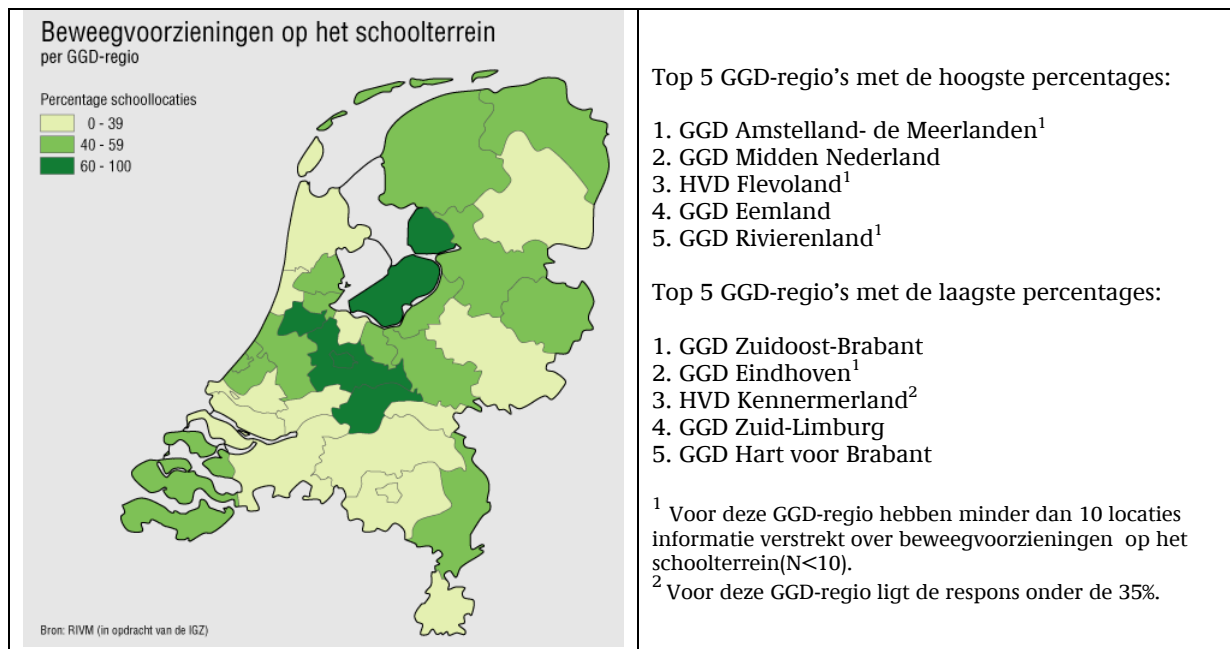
Beweegvoorzieningen op het schoolterrein
per GGD-regio

Percentage schoollocaties
0 - 39
40 - 59
60 - 100

Bron: RIVM (in opdracht van de IGZ)

Top 5 GGD-regio's met de hoogste percentages:

1. GGD Amstelland- de Meerlanden$^1$
2. GGD Midden Nederland
3. HVD Flevoland$^1$
4. GGD Eemland
5. GGD Rivierenland$^1$

Top 5 GGD-regio's met de laagste percentages:

1. GGD Zuidoost-Brabant
2. GGD Eindhoven$^1$
3. HVD Kennermerland$^2$
4. GGD Zuid-Limburg
5. GGD Hart voor Brabant

$^1$ Voor deze GGD-regio hebben minder dan 10 locaties informatie verstrekt over beweegvoorzieningen op het schoolterrein(N<10).
$^2$ Voor deze GGD-regio ligt de respons onder de 35%.